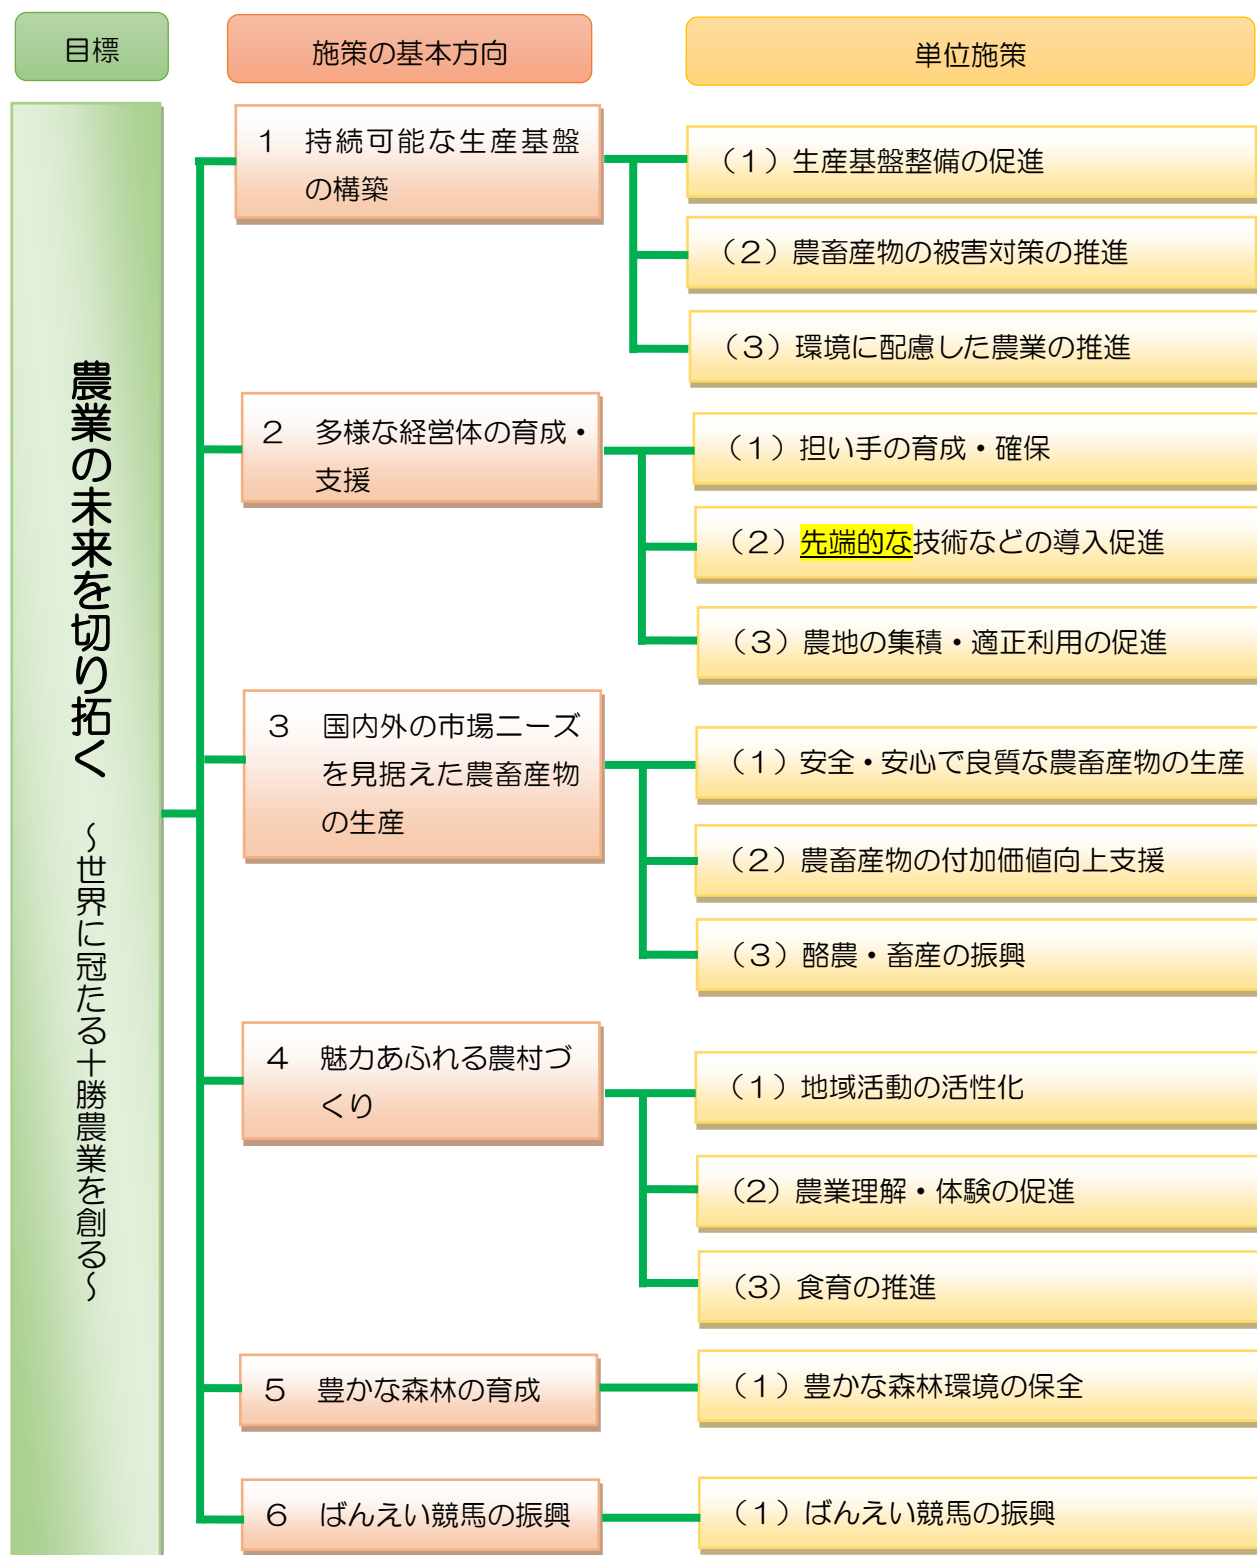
目標

施策の基本方向

単位施策

農業の未来を切り拓く

～世界に冠たる十勝農業を創る～

1　持続可能な生産基盤の構築

（1）生産基盤整備の促進

（2）農畜産物の被害対策の推進

（3）環境に配慮した農業の推進

2　多様な経営体の育成・支援

（1）担い手の育成・確保

（2）先端的な技術などの導入促進

（3）農地の集積・適正利用の促進

3　国内外の市場ニーズを見据えた農畜産物の生産

（1）安全・安心で良質な農畜産物の生産

（2）農畜産物の付加価値向上支援

（3）酪農・畜産の振興

4　魅力あふれる農村づくり

（1）地域活動の活性化

（2）農業理解・体験の促進

（3）食育の推進

5　豊かな森林の育成

（1）豊かな森林環境の保全

6　ばんえい競馬の振興

（1）ばんえい競馬の振興